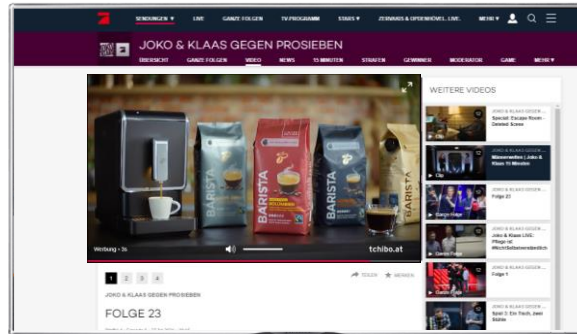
SENDUNGEN ▼ LIVE GANZE FOLGEN TV-PROGRAMM STARS ▼ ZEHNKIDS & OPENMOVIE LIVE MEHR ▼

JOKO & KLAAS GEGEN PROSIEBEN

ÜBERSICHT GANZE FOLGEN VIDEO NEWS 15 MINUTEN STRAFEN GEWINNER MODERATOR GAME MEHR ▼

BARISTA BARISTA BARISTA

Werbung • 3s

tchibo.at

WEITERE VIDEOS

JOKO & KLAAS GEGEN ... Special: Escape Room - Deleted Scene

Clip

JOKO & KLAAS GEGEN ... Männerwelten | Joko & Klaas 15 Minuten

Clip

JOKO & KLAAS GEGEN ... Folge 23

Ganze Folge

JOKO & KLAAS GEGEN ... JOKO & KLAAS LIVE: Pflege ist #NichtSelbstverständlich

Ganze Folge

JOKO & KLAAS GEGEN ... Folge 1

Ganze Folge

JOKO & KLAAS GEGEN ... Spiel 3: Ein Tisch, zwei Stühle

1 2 3 4

TEILEN MERKEN

JOKO & KLAAS GEGEN PROSIEBEN

FOLGE 23